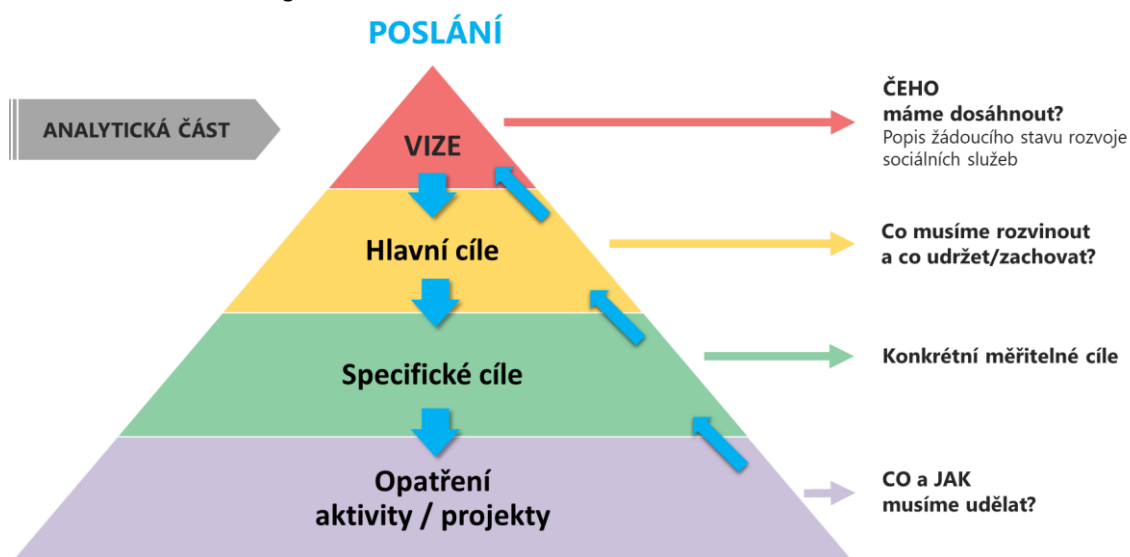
POSLÁNÍ

ANALYTICKÁ ČÁST

VIZE

ČEHO máme dosáhnout?
Popis žádoucího stavu rozvoje sociálních služeb

Hlavní cíle

Co musíme rozvinout a co udržet/zachovat?

Specifické cíle

Konkrétní měřitelné cíle

Opatření aktivity / projekty

CO a JAK musíme udělat?